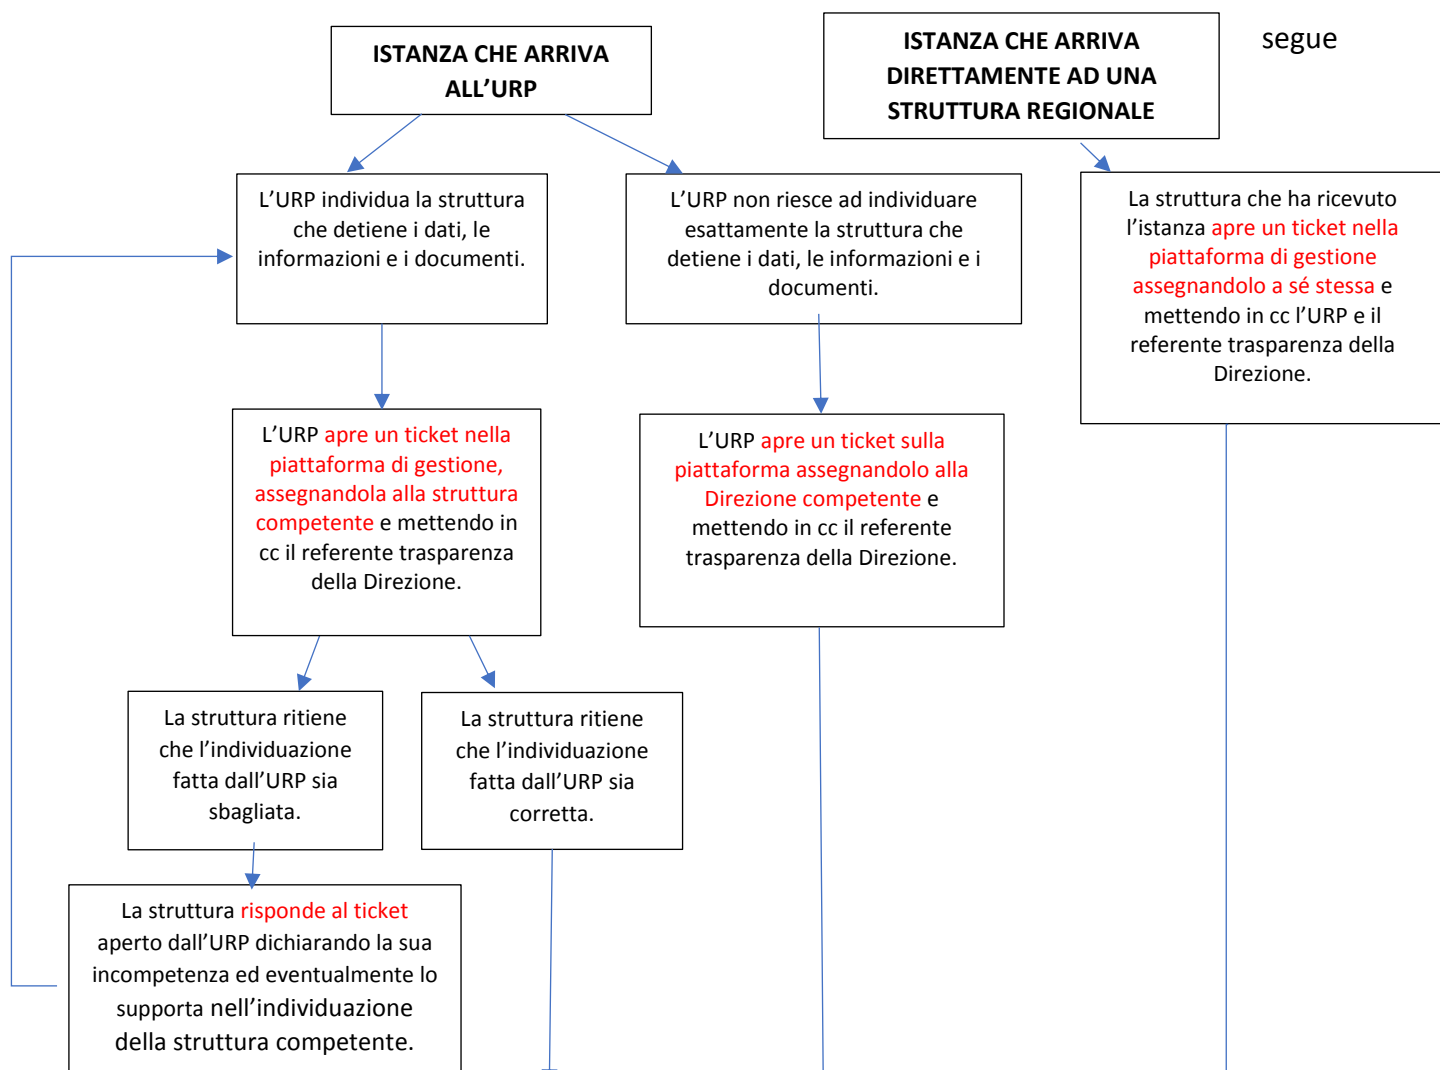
ISTANZA CHE ARRIVA ALL'URP

ISTANZA CHE ARRIVA DIRETTAMENTE AD UNA STRUTTURA REGIONALE

segue

L'URP individua la struttura che detiene i dati, le informazioni e i documenti.

L'URP non riesce ad individuare esattamente la struttura che detiene i dati, le informazioni e i documenti.

La struttura che ha ricevuto l'istanza apre un ticket nella piattaforma di gestione assegnandolo a sé stessa e mettendo in cc l'URP e il referente trasparenza della Direzione.

L'URP apre un ticket nella piattaforma di gestione, assegnandola alla struttura competente e mettendo in cc il referente trasparenza della Direzione.

L'URP apre un ticket sulla piattaforma assegnandolo alla Direzione competente e mettendo in cc il referente trasparenza della Direzione.

La struttura ritiene che l'individuazione fatta dall'URP sia sbagliata.

La struttura ritiene che l'individuazione fatta dall'URP sia corretta.

La struttura risponde al ticket aperto dall'URP dichiarando la sua incompetenza ed eventualmente lo supporta nell'individuazione della struttura competente.